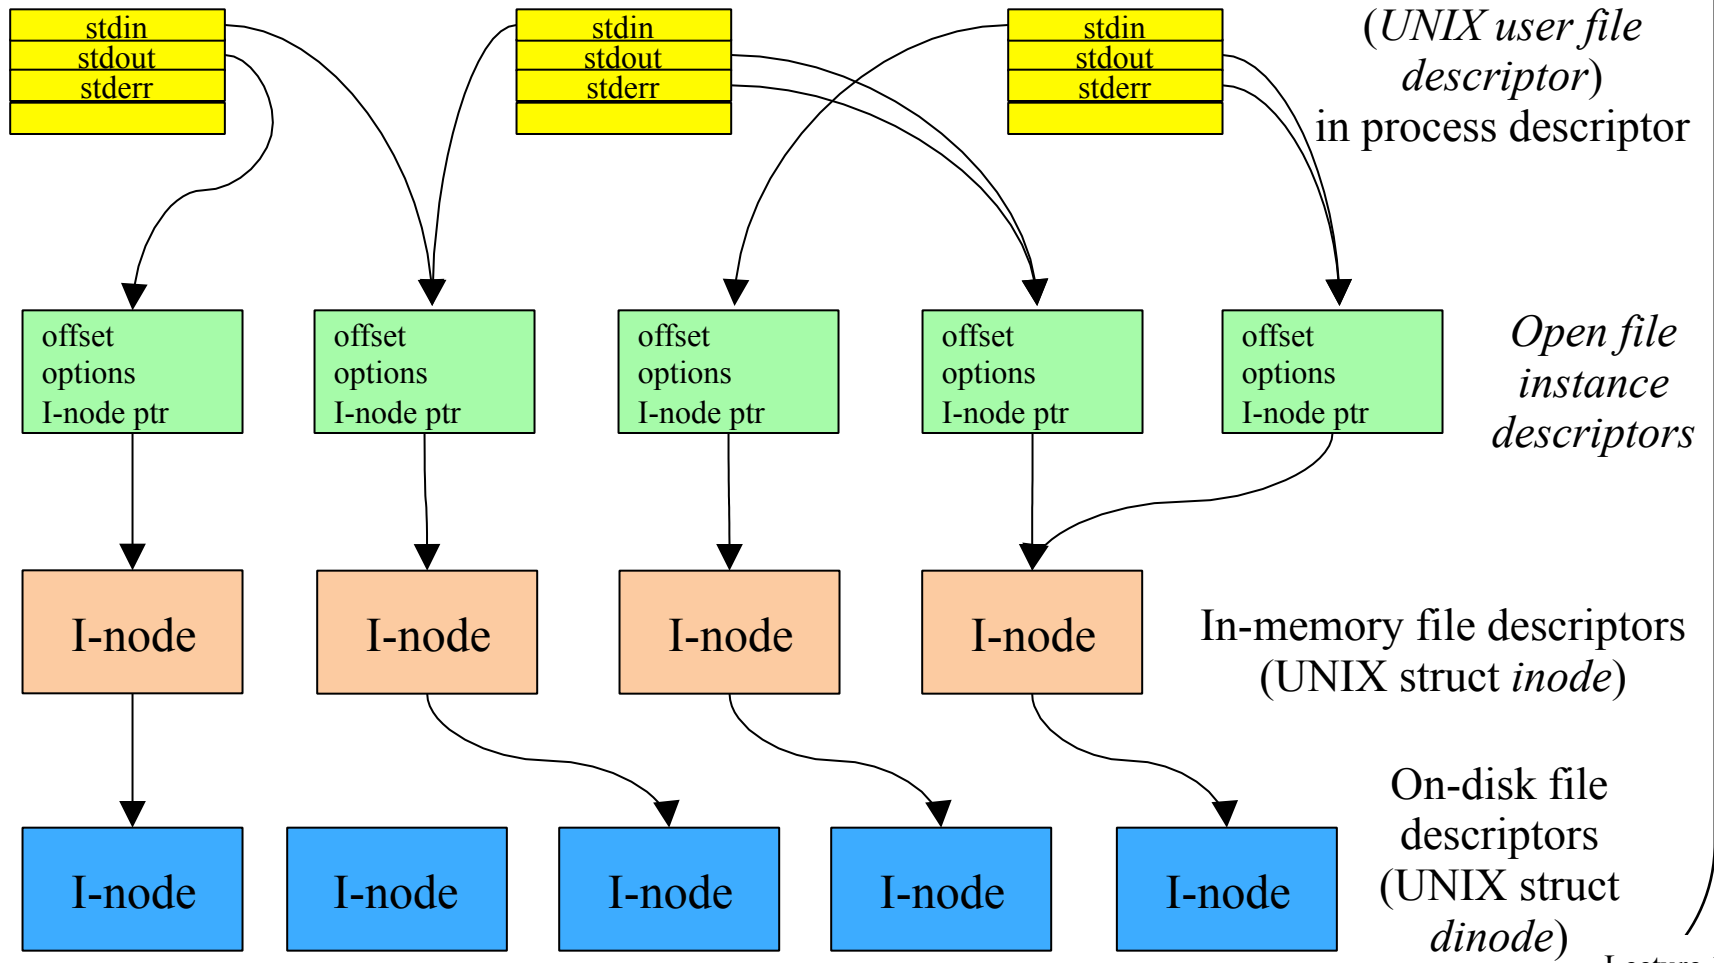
stdin
stdout
stderr

stdin
stdout
stderr

stdin
stdout
stderr

(*UNIX user file descriptor*) in process descriptor

offset
options
I-node ptr

offset
options
I-node ptr

offset
options
I-node ptr

offset
options
I-node ptr

offset
options
I-node ptr

*Open file instance descriptors*

I-node

I-node

I-node

I-node

In-memory file descriptors (UNIX struct *inode*)

I-node

I-node

I-node

I-node

I-node

On-disk file descriptors (UNIX struct *dinode*)

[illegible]